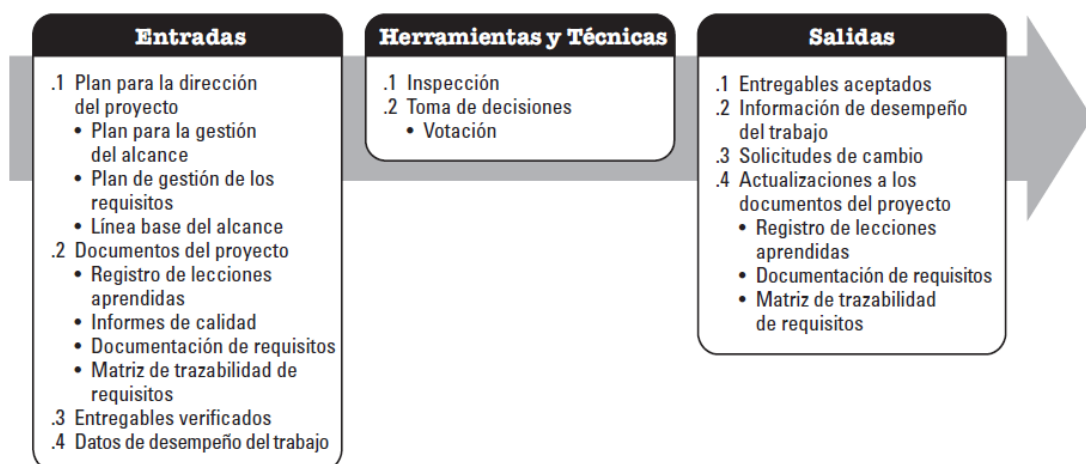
**Entradas**

.1 Plan para la dirección del proyecto
• Plan para la gestión del alcance
• Plan de gestión de los requisitos
• Línea base del alcance
.2 Documentos del proyecto
• Registro de lecciones aprendidas
• Informes de calidad
• Documentación de requisitos
• Matriz de trazabilidad de requisitos
.3 Entregables verificados
.4 Datos de desempeño del trabajo

**Herramientas y Técnicas**

.1 Inspección
.2 Toma de decisiones
• Votación

**Salidas**

.1 Entregables aceptados
.2 Información de desempeño del trabajo
.3 Solicitudes de cambio
.4 Actualizaciones a los documentos del proyecto
• Registro de lecciones aprendidas
• Documentación de requisitos
• Matriz de trazabilidad de requisitos